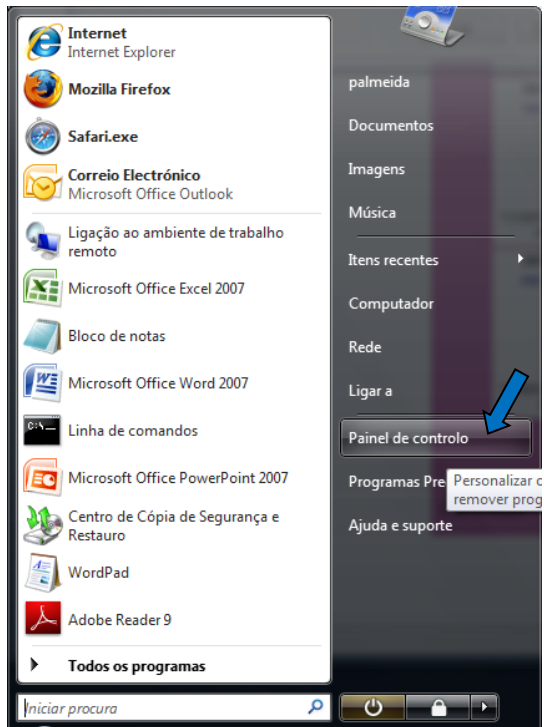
Internet
Internet Explorer

Mozilla Firefox

Safari.exe

Correio Electrónico
Microsoft Office Outlook

Ligação ao ambiente de trabalho remoto

Microsoft Office Excel 2007

Bloco de notas

Microsoft Office Word 2007

Linha de comandos

Microsoft Office PowerPoint 2007

Centro de Cópia de Segurança e Restauro

WordPad

Adobe Reader 9

Todos os programas

Iniciar procura

palmeida

Documentos

Imagens

Música

Itens recentes

Computador

Rede

Ligar a

Painel de controlo

Programas Pre

Personalizar c
remover prog

Ajuda e suporte